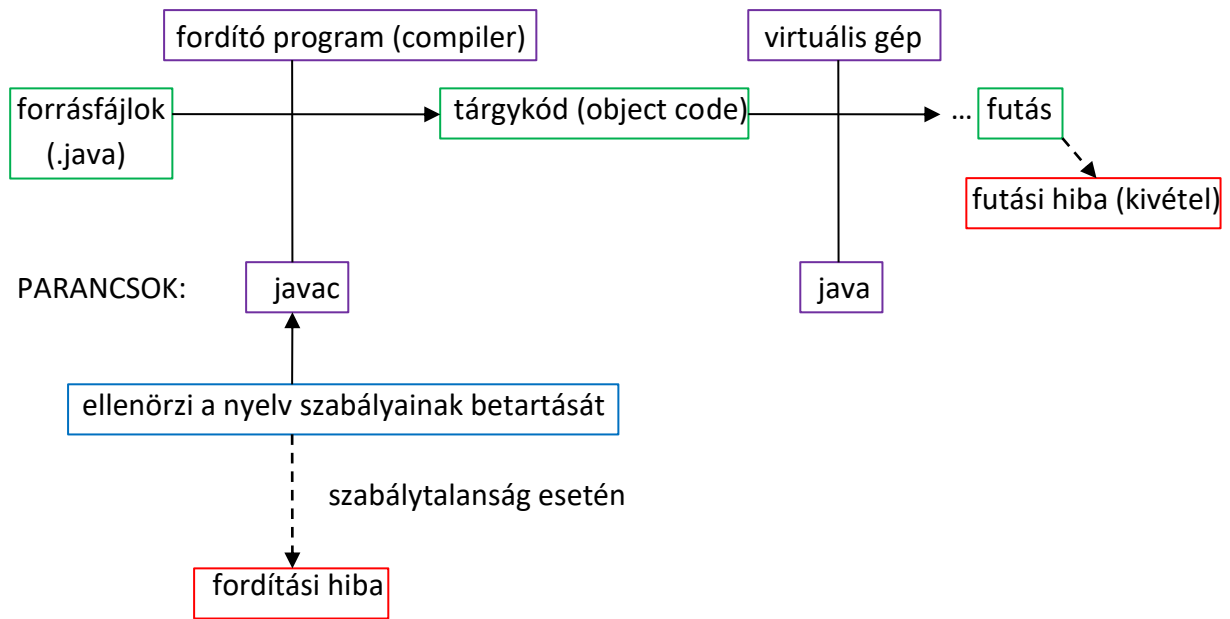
fordító program (compiler)

virtuális gép

forrásfájlok (.java)

tárgykód (object code)

… futás

futási hiba (kivétel)

PARANCSOK:

javac

java

ellenörzi a nyelv szabályainak betartását

szabálytalanság esetén

fordítási hiba